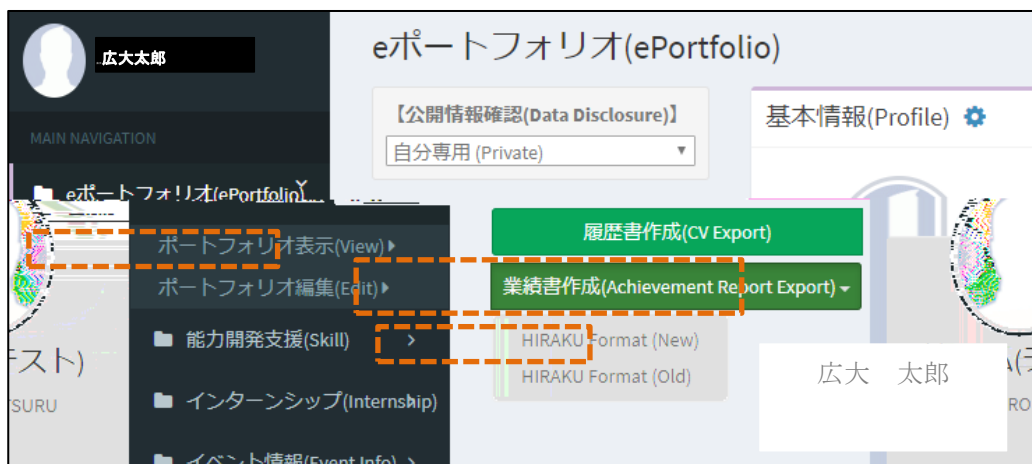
広大太郎

MAIN NAVIGATION

eポートフォリオ(ePortfolio)

ポートフォリオ表示(View)

ポートフォリオ編集(Edit)

能力開発支援(Skill)

インターンシップ(Internship)

イベント情報(Event Info)

eポートフォリオ(ePortfolio)

【公開情報確認(Data Disclosure)】

自分専用 (Private)

基本情報(Profile)

履歴書作成(CV Export)

業績書作成(Achievement Report Export)

HIRAKU Format (New)

HIRAKU Format (Old)

広大　太郎

テスト)

TSURU